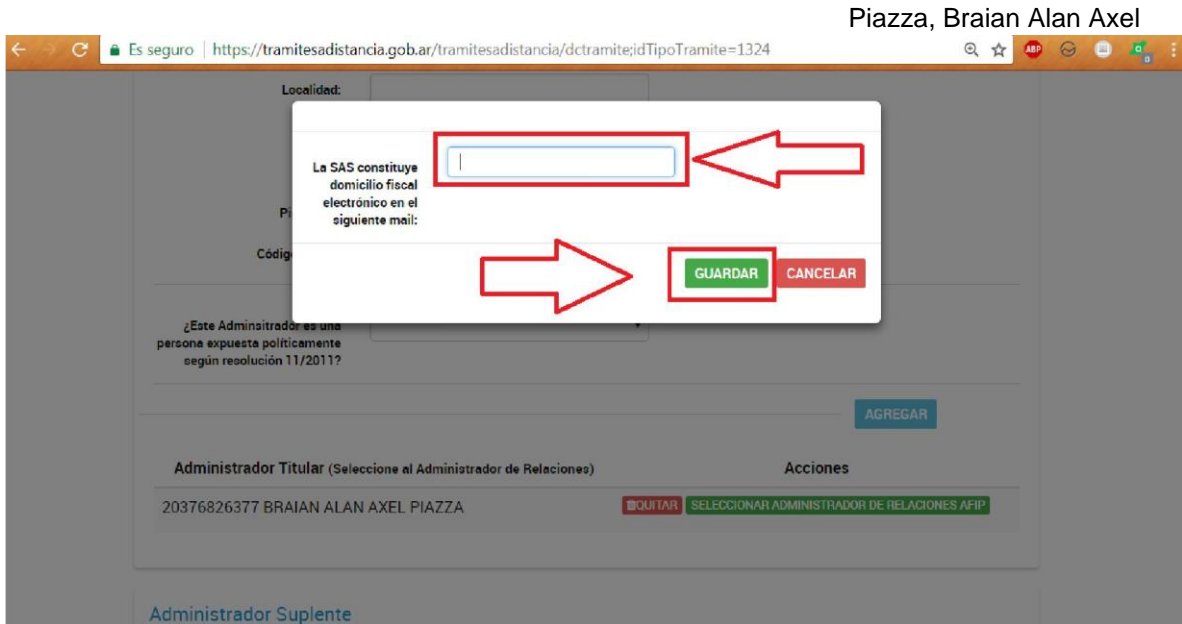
Piazza, Braian Alan Axel

Es seguro | https://tramitesadistancia.gob.ar/tramitesadistancia/dctramite;idTipoTramite=1324

Localidad:

Pi

Códig

La SAS constituye domicilio fiscal electrónico en el siguiente mail:

GUARDAR CANCELAR

¿Este Adminsitrador es una persona expuesta políticamente según resolución 11/2011?

AGREGAR

Administrador Titular (Seleccione al Administrador de Relaciones)

Acciones

20376826377 BRAIAN ALAN AXEL PIAZZA

QUITAR SELECCIONAR ADMINISTRADOR DE RELACIONES AFIP

Administrador Suplente